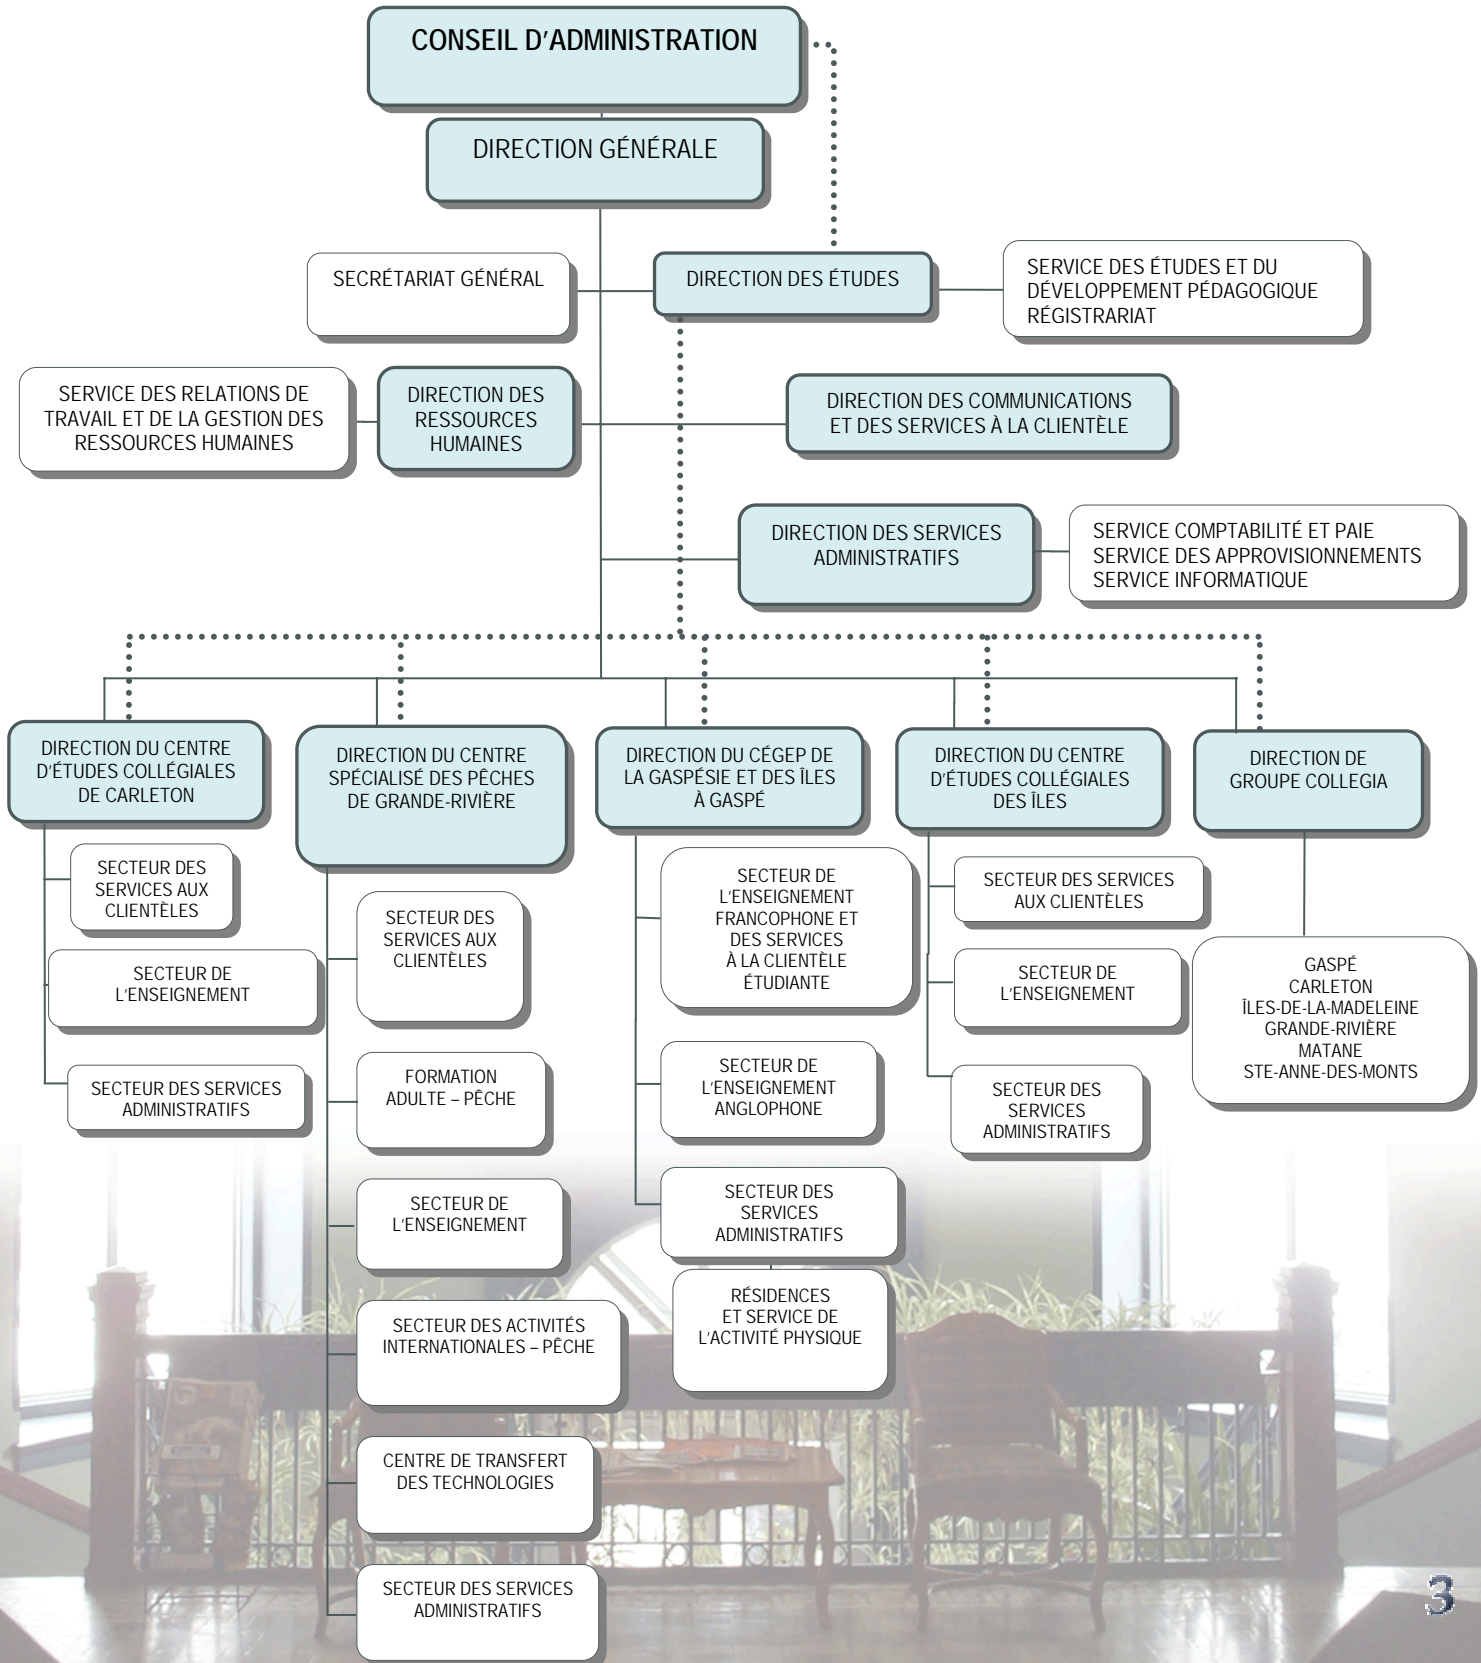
CONSEIL D'ADMINISTRATION

DIRECTION GÉNÉRALE

SECRÉTARIAT GÉNÉRAL

DIRECTION DES ÉTUDES

SERVICE DES ÉTUDES ET DU DÉVELOPPEMENT PÉDAGOGIQUE
RÉGISTRARIAT

SERVICE DES RELATIONS DE TRAVAIL ET DE LA GESTION DES RESSOURCES HUMAINES

DIRECTION DES RESSOURCES HUMAINES

DIRECTION DES COMMUNICATIONS ET DES SERVICES À LA CLIENTÈLE

DIRECTION DES SERVICES ADMINISTRATIFS

SERVICE COMPTABILITÉ ET PAIE
SERVICE DES APPROVISIONNEMENTS
SERVICE INFORMATIQUE

DIRECTION DU CENTRE D'ÉTUDES COLLÉGIALES DE CARLETON

SECTEUR DES SERVICES AUX CLIENTÈLES

SECTEUR DE L'ENSEIGNEMENT

SECTEUR DES SERVICES ADMINISTRATIFS

DIRECTION DU CENTRE SPÉCIALISÉ DES PÊCHES DE GRANDE-RIVIÈRE

SECTEUR DES SERVICES AUX CLIENTÈLES

FORMATION ADULTE – PÊCHE

SECTEUR DE L'ENSEIGNEMENT

SECTEUR DES ACTIVITÉS INTERNATIONALES – PÊCHE

CENTRE DE TRANSFERT DES TECHNOLOGIES

SECTEUR DES SERVICES ADMINISTRATIFS

DIRECTION DU CÉGEP DE LA GASPÉSIE ET DES ÎLES À GASPÉ

SECTEUR DE L'ENSEIGNEMENT FRANCOPHONE ET DES SERVICES À LA CLIENTÈLE ÉTUDIANTE

SECTEUR DE L'ENSEIGNEMENT ANGLOPHONE

SECTEUR DES SERVICES ADMINISTRATIFS

RÉSIDENCES ET SERVICE DE L'ACTIVITÉ PHYSIQUE

DIRECTION DU CENTRE D'ÉTUDES COLLÉGIALES DES ÎLES

SECTEUR DES SERVICES AUX CLIENTÈLES

SECTEUR DE L'ENSEIGNEMENT

SECTEUR DES SERVICES ADMINISTRATIFS

DIRECTION DE GROUPE COLLEGIA

GASPÉ
CARLETON
ÎLES-DE-LA-MADELEINE
GRANDE-RIVIÈRE
MATANE
STE-ANNE-DES-MONTS

3